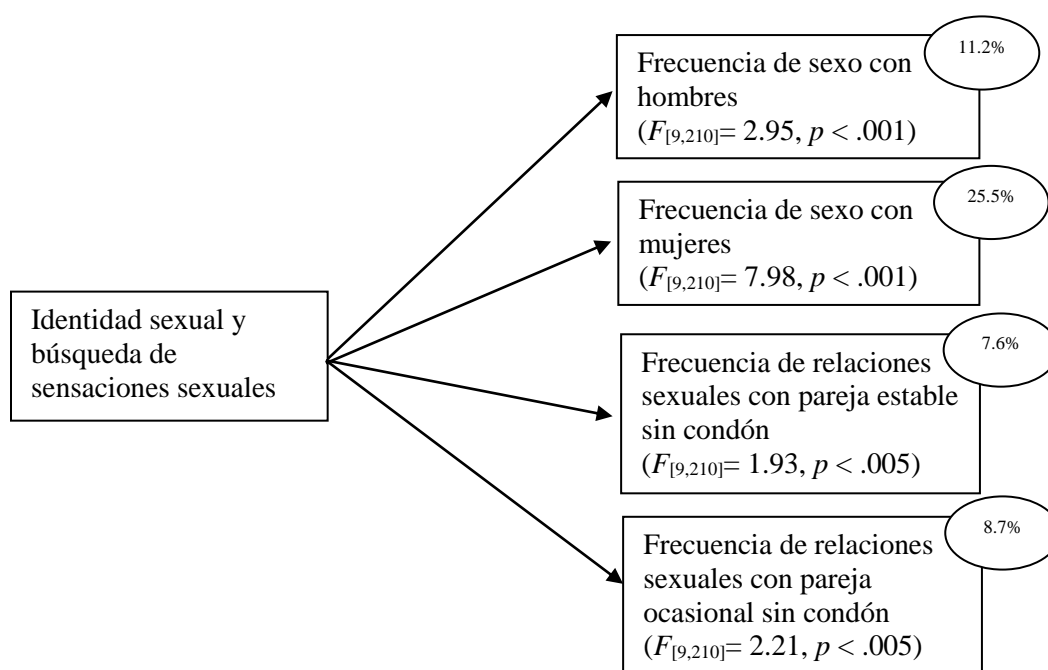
Identidad sexual y búsqueda de sensaciones sexuales

Frecuencia de sexo con hombres ($F_{[9,210]}$= 2.95, $p$ < .001)

11.2%

Frecuencia de sexo con mujeres ($F_{[9,210]}$= 7.98, $p$ < .001)

25.5%

Frecuencia de relaciones sexuales con pareja estable sin condón ($F_{[9,210]}$= 1.93, $p$ < .005)

7.6%

Frecuencia de relaciones sexuales con pareja ocasional sin condón ($F_{[9,210]}$= 2.21, $p$ < .005)

8.7%